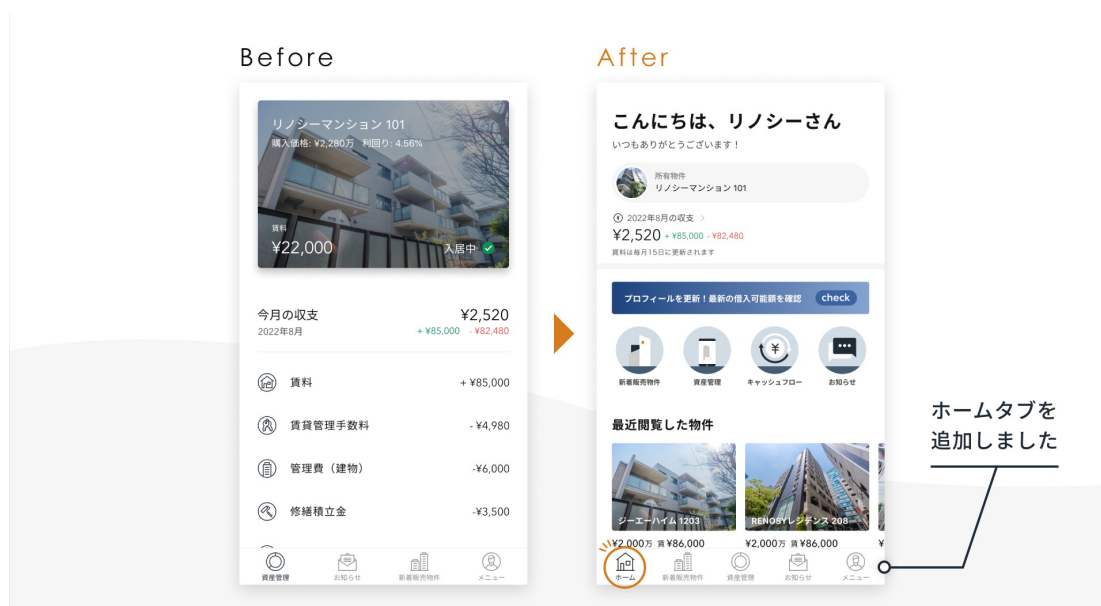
Before

リノシーマンション 101
購入価格: ¥2,280万 利回り: 4.56%

賃料
¥22,000
入居中

今月の収支
2022年8月
¥2,520
+ ¥85,000 - ¥82,480

賃料 + ¥85,000
賃貸管理手数料 - ¥4,980
管理費（建物） -¥6,000
修繕積立金 -¥3,500

資産管理 お知らせ 新着販売物件 メニュー

After

こんにちは、リノシーさん
いつもありがとうございます！

所有物件
リノシーマンション 101

2022年8月の収支
¥2,520 + ¥85,000 - ¥82,480
賃料は毎月15日に更新されます

プロフィールを更新！最新の借入可能額を確認 check

新着販売物件 資産管理 キャッシュフロー お知らせ

最近閲覧した物件

ジーエーハイム 1203
¥2,000万 賃 ¥86,000
RENOSYレジデンス 208
¥2,000万 賃 ¥86,000

ホーム 新着販売物件 資産管理 お知らせ メニュー

ホームタブを
追加しました